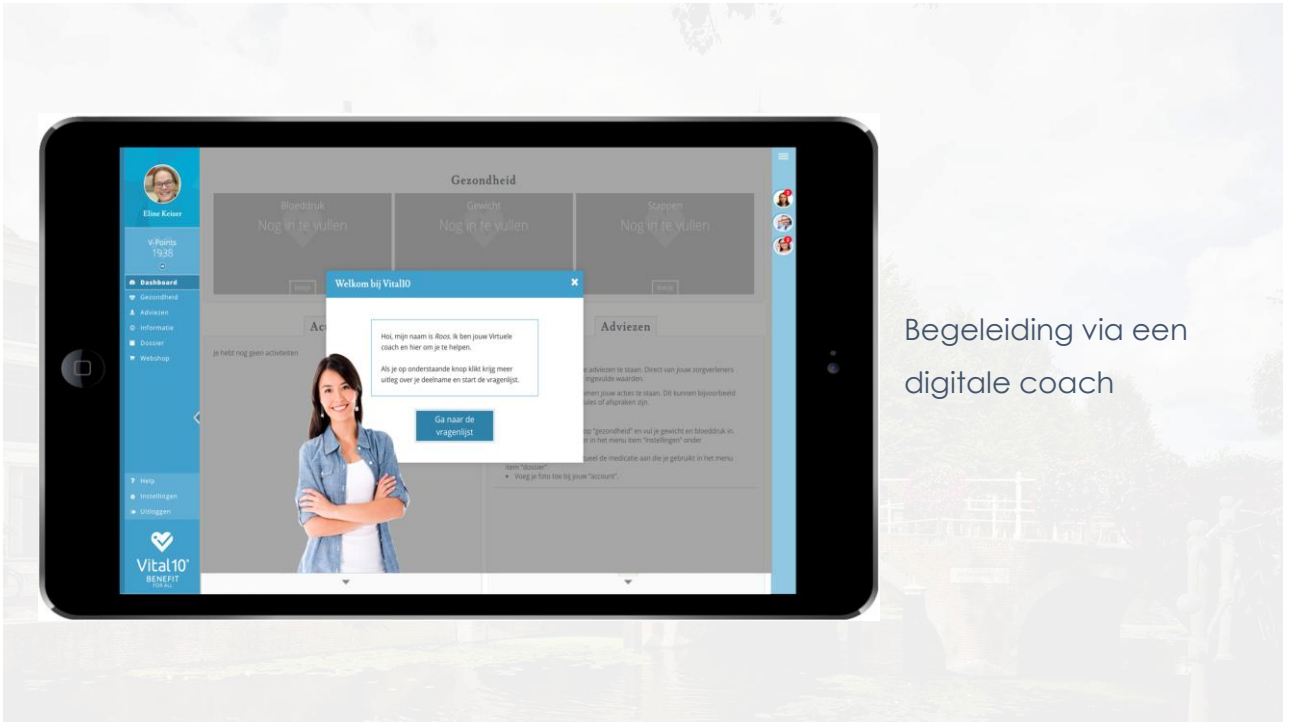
Eline Keizer

V-Points
1938

Dashboard
Gezondheid
Adviezen
Informatie
Dossier
Webshop

Help
Instellingen
Uitloggen

Vital10
BENEFIT
FOR ALL

Gezondheid

Bloeddruk
Nog in te vullen

Gewicht
Nog in te vullen

Stappen
Nog in te vullen

Ac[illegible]

Je hebt nog geen activiteiten

Adviezen

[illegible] e adviezen te staan. Direct van jouw zorgverleners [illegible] ingevulde waarden.

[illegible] men jouw acties te staan. Dit kunnen bijvoorbeeld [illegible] ules of afspraken zijn.

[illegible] op "gezondheid" en vul je gewicht en bloeddruk in. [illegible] r in het menu item "instellingen" onder

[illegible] eel de medicatie aan die je gebruikt in het menu item "dossier".
• Voeg je foto toe bij jouw "account".

Welkom bij Vital10

Hoi, mijn naam is Roos. Ik ben jouw Virtuele coach en hier om je te helpen.

Als je op onderstaande knop klikt krijg meer uitleg over je deelname en start de vragenlijst.

Ga naar de vragenlijst

Begeleiding via een digitale coach